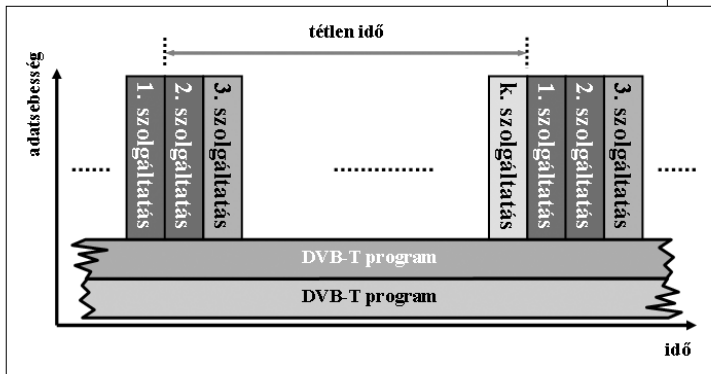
tétlen idő

adatsebesség

......

1. szolgáltatás

2. szolgáltatás

3. szolgáltatás

............

k. szolgáltatás

1. szolgáltatás

2. szolgáltatás

3. szolgáltatás

......

DVB-T program

DVB-T program

idő